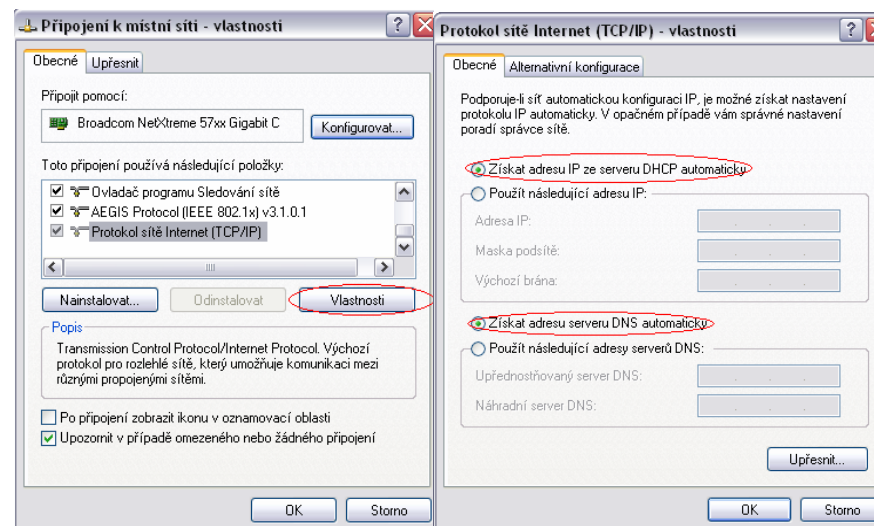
Připojení k místní síti - vlastnosti

Obecné Upřesnit

Připojit pomocí:

Broadcom NetXtreme 57xx Gigabit C

Konfigurovat...

Toto připojení používá následující položky:

Ovladač programu Sledování sítě
AEGIS Protocol (IEEE 802.1x) v3.1.0.1
Protokol sítě Internet (TCP/IP)

Nainstalovat... Odinstalovat Vlastnosti

Popis

Transmission Control Protocol/Internet Protocol. Výchozí protokol pro rozlehlé sítě, který umožňuje komunikaci mezi různými propojenými sítěmi.

Po připojení zobrazit ikonu v oznamovací oblasti
Upozornit v případě omezeného nebo žádného připojení

OK Storno

Protokol sítě Internet (TCP/IP) - vlastnosti

Obecné Alternativní konfigurace

Podporuje-li síť automatickou konfiguraci IP, je možné získat nastavení protokolu IP automaticky. V opačném případě vám správné nastavení poradí správce sítě.

Získat adresu IP ze serveru DHCP automaticky
Použít následující adresu IP:
Adresa IP:
Maska podsítě:
Výchozí brána:

Získat adresu serveru DNS automaticky
Použít následující adresy serverů DNS:
Upřednostňovaný server DNS:
Náhradní server DNS:

Upřesnit...

OK Storno